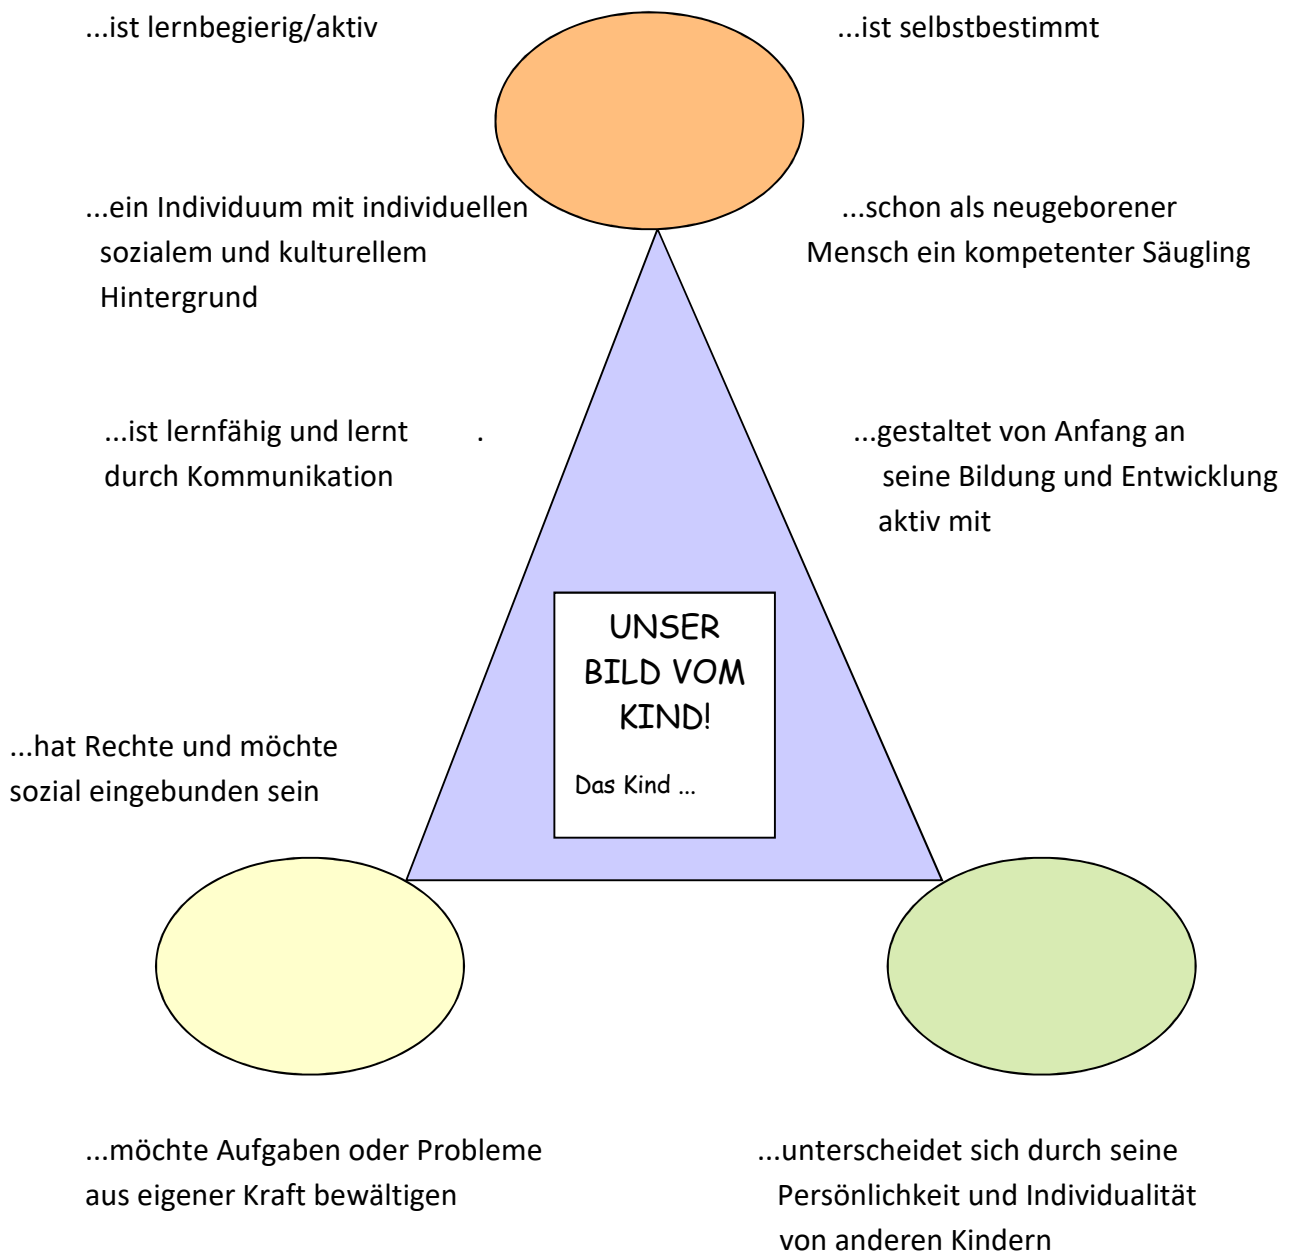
...ist lernbegierig/aktiv

...ist selbstbestimmt

...ein Individuum mit individuellen sozialem und kulturellem Hintergrund

...schon als neugeborener Mensch ein kompetenter Säugling

...ist lernfähig und lernt .
durch Kommunikation

...gestaltet von Anfang an seine Bildung und Entwicklung aktiv mit

UNSER BILD VOM KIND!

Das Kind ...

...hat Rechte und möchte sozial eingebunden sein

...möchte Aufgaben oder Probleme aus eigener Kraft bewältigen

...unterscheidet sich durch seine Persönlichkeit und Individualität von anderen Kindern